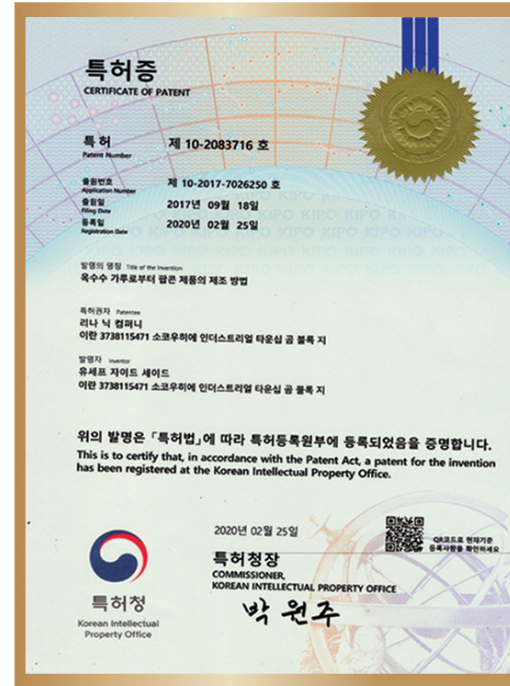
특허증
CERTIFICATE OF PATENT

특 허
Patent Number
제 10-2083716 호

출원번호
Application Number
제 10-2017-7026250 호

출원일
Filing Date
2017년 09월 18일

등록일
Registration Date
2020년 02월 25일

발명의 명칭 Title of the Invention
옥수수 가루로부터 팝콘 제품의 제조 방법

특허권자 Patentee
리나 닉 컴퍼니
이란 3738115471 소코우히에 인더스트리얼 타운십 곰 블록 지

발명자 Inventor
유세프 자이드 세이드
이란 3738115471 소코우히에 인더스트리얼 타운십 곰 블록 지

위의 발명은 「특허법」에 따라 특허등록원부에 등록되었음을 증명합니다.
This is to certify that, in accordance with the Patent Act, a patent for the invention has been registered at the Korean Intellectual Property Office.

2020년 02월 25일

QR코드로 현재기준 등록사항을 확인하세요

특허청장
COMMISSIONER,
KOREAN INTELLECTUAL PROPERTY OFFICE

박 원주

특허청
Korean Intellectual Property Office

KIPO KIPO KIPO KIPO KIPO KIPO